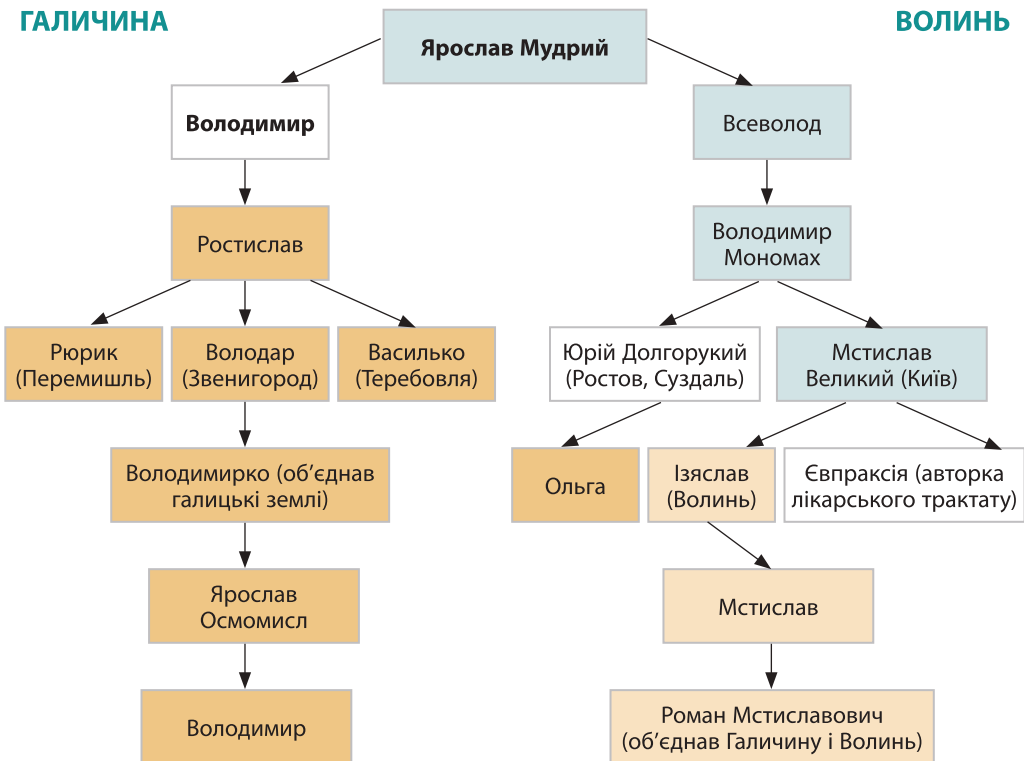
ГАЛИЧИНА

ВОЛИНЬ

Ярослав Мудрий

Володимир

Всеволод

Ростислав

Володимир Мономах

Рюрик (Перемишль)

Володар (Звенигород)

Василько (Теребовля)

Юрій Долгорукий (Ростов, Суздаль)

Мстислав Великий (Київ)

Володимирко (об'єднав галицькі землі)

Ольга

Ізяслав (Волинь)

Євпраксія (авторка лікарського трактату)

Ярослав Осмомисл

Мстислав

Володимир

Роман Мстиславович (об'єднав Галичину і Волинь)